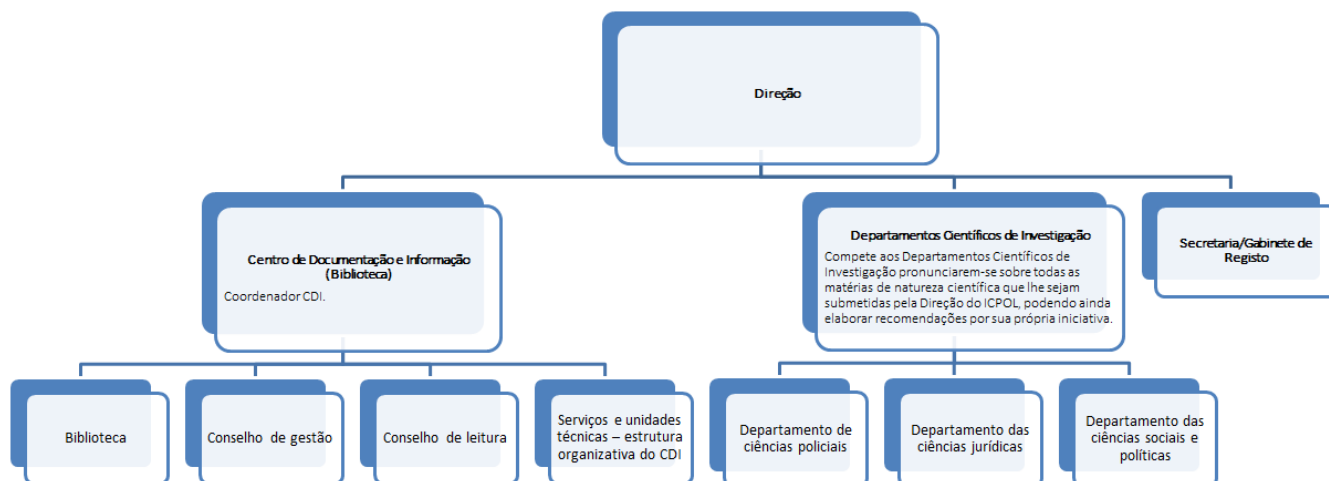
Direção

Centro de Documentação e Informação (Biblioteca)

Coordenador CDI.

Departamentos Científicos de Investigação

Compete aos Departamentos Científicos de Investigação pronunciarem-se sobre todas as matérias de natureza científica que lhe sejam submetidas pela Direção do ICPOL, podendo ainda elaborar recomendações por sua própria iniciativa.

Secretaria/Gabinete de Registo

Biblioteca

Conselho de gestão

Conselho de leitura

Serviços e unidades técnicas – estrutura organizativa do CDI

Departamento de ciências policiais

Departamento das ciências jurídicas

Departamento das ciências sociais e políticas